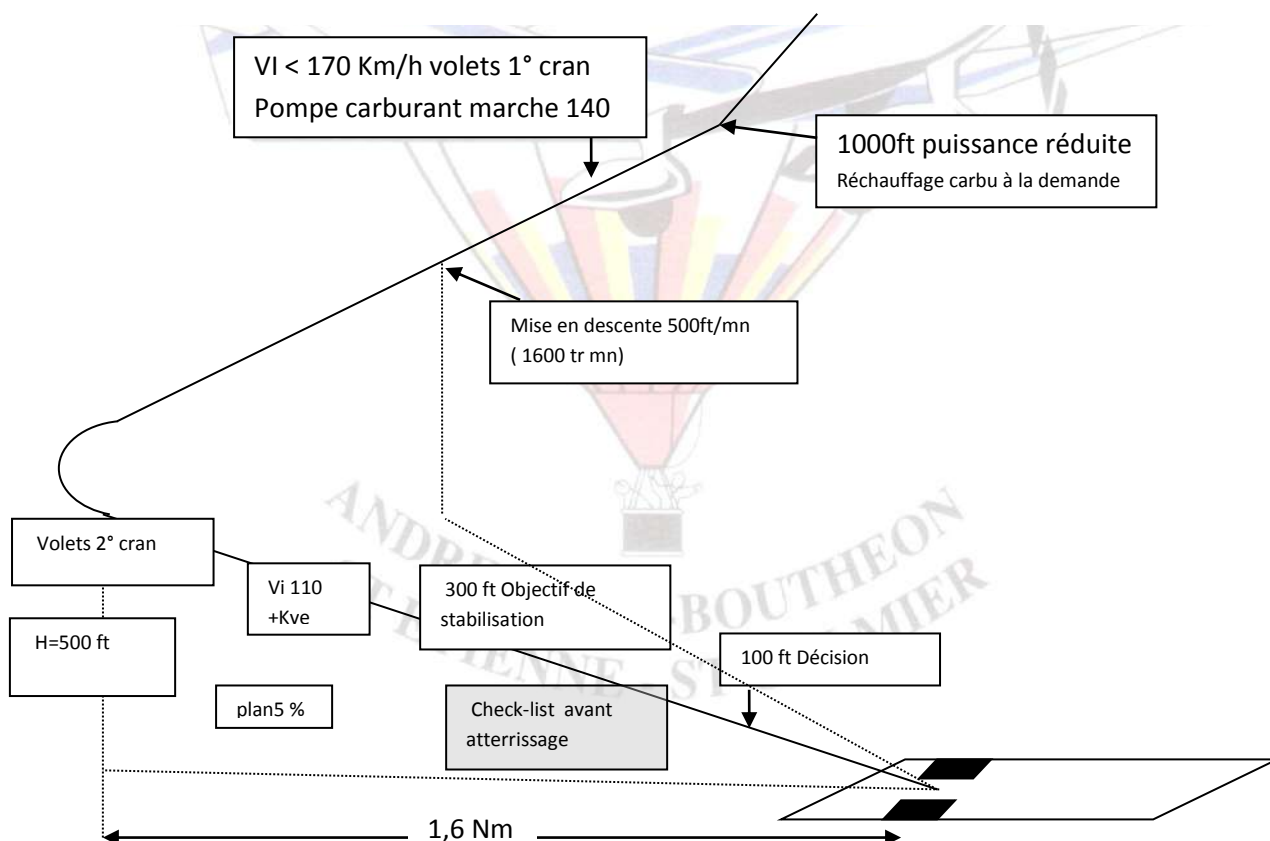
VI < 170 Km/h volets 1° cran
Pompe carburant marche 140

1000ft puissance réduite
Réchauffage carbu à la demande

Mise en descente 500ft/mn
( 1600 tr mn)

ANDREZIEUX-BOUTHEON
ST ETIENNE - ST GALMIER

Volets 2° cran

Vi 110
+Kve

300 ft Objectif de stabilisation

H=500 ft

100 ft Décision

plan5 %

Check-list avant atterrissage

1,6 Nm